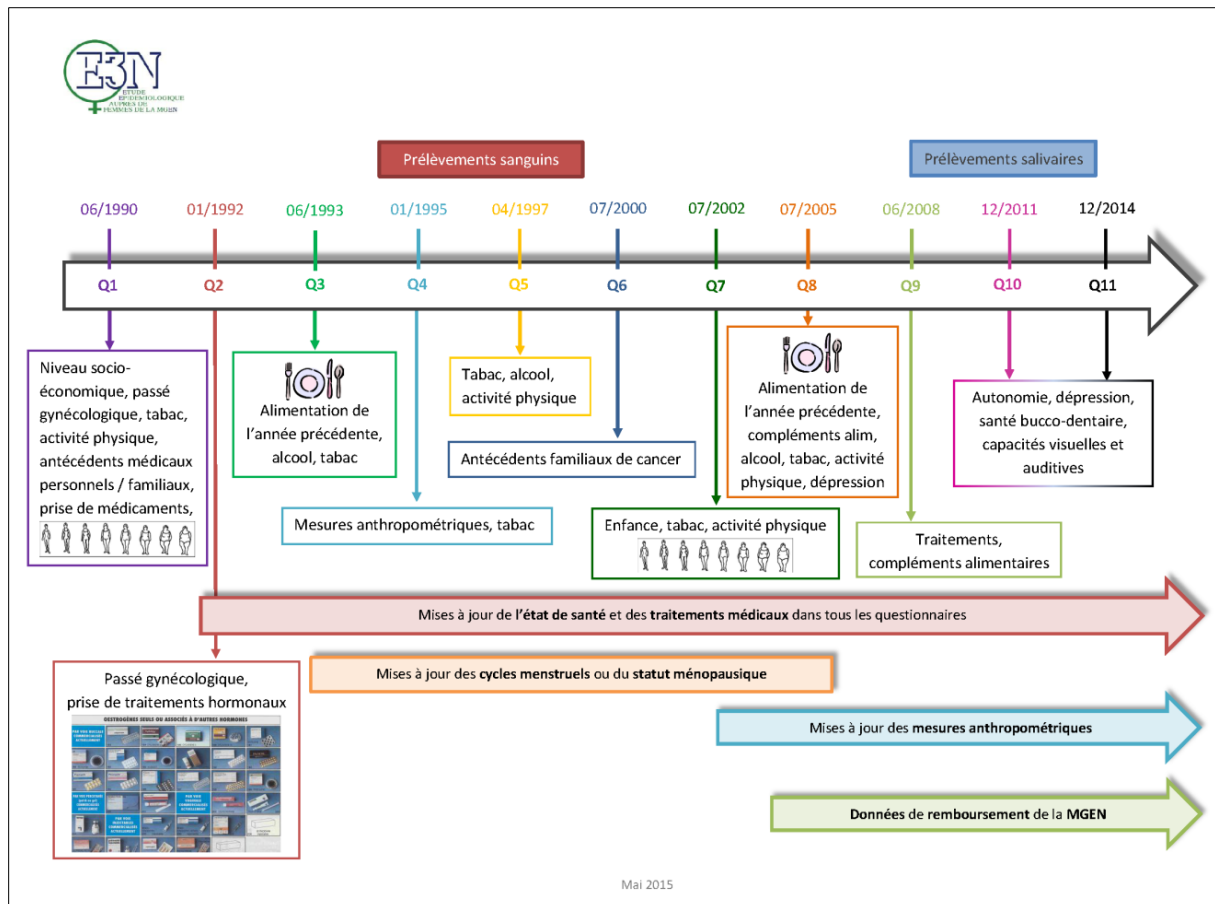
E3N
ETUDE EPIDEMIOLOGIQUE AUPRES DE FEMMES DE LA MGEN

Prélèvements sanguins

Prélèvements salivaires

06/1990 01/1992 06/1993 01/1995 04/1997 07/2000 07/2002 07/2005 06/2008 12/2011 12/2014

Q1 Q2 Q3 Q4 Q5 Q6 Q7 Q8 Q9 Q10 Q11

Niveau socio-économique, passé gynécologique, tabac, activité physique, antécédents médicaux personnels / familiaux, prise de médicaments,

Alimentation de l'année précédente, alcool, tabac

Tabac, alcool, activité physique

Antécédents familiaux de cancer

Alimentation de l'année précédente, compléments alim, alcool, tabac, activité physique, dépression

Autonomie, dépression, santé bucco-dentaire, capacités visuelles et auditives

Mesures anthropométriques, tabac

Enfance, tabac, activité physique

Traitements, compléments alimentaires

Mises à jour de l'état de santé et des traitements médicaux dans tous les questionnaires

Passé gynécologique, prise de traitements hormonaux

OESTROGÈNES SEULS OU ASSOCIÉS À D'AUTRES HORMONES

Mises à jour des cycles menstruels ou du statut ménopausique

Mises à jour des mesures anthropométriques

Données de remboursement de la MGEN

Mai 2015